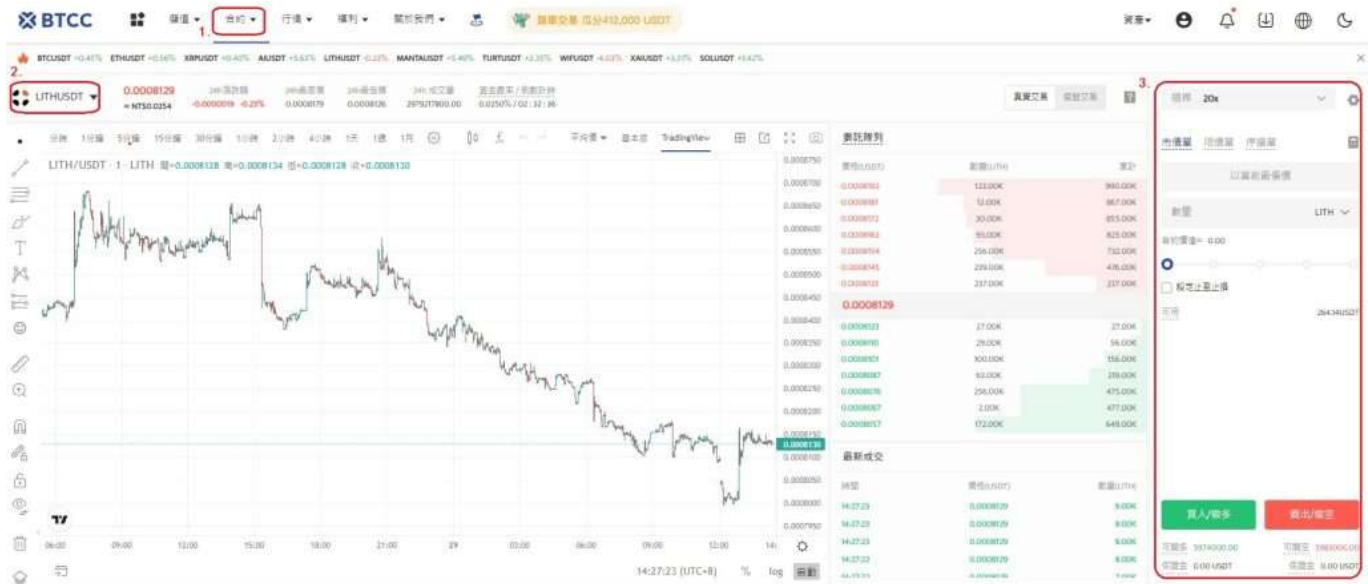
BTCC 儲值 ▾ 1. 合約 ▾ 行情 ▾ 福利 ▾ 關於我們 ▾ 跟單交易 瓜分410,000 USDT 資產 ▾

BTCUSDT ETHUSDT XRPUSDT AIUSDT LITHUSDT MANTAUSDT TURTUSDT WIFUSDT XAIUSDT SOLUSDT

2. LITHUSDT ▾ 0.0008129 ≈ NT$0.0254 24h漲跌幅 -0.0000019 -0.23% 24h最高價 0.0008179 24h最低價 0.0008126 24h成交量 2979217800.00 資金費率 / 倒數計時 0.0250% / 02:32:36

真實交易 模擬交易

分時 1分鐘 5分鐘 15分鐘 30分鐘 1小時 2小時 4小時 1天 1週 1月 平均值 ▾ 基本版 TradingView

LITH/USDT · 1 · LITH 開=0.0008128 高=0.0008134 低=0.0008128 收=0.0008130

0.0008750 0.0008700 0.0008650 0.0008600 0.0008550 0.0008500 0.0008450 0.0008400 0.0008350 0.0008300 0.0008250 0.0008200 0.0008150 0.0008130 0.0008100 0.0008050 0.0008000 0.0007950

06:00 09:00 12:00 15:00 18:00 21:00 29 03:00 06:00 09:00 12:00 14:

14:27:23 (UTC+8) % log 自動

委託簿

| 價格(USDT) | 數量(LITH) | 累計 |
|---|---|---|
| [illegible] | 122.00K | 990.00K |
| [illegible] | 12.00K | 867.00K |
| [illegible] | 30.00K | 855.00K |
| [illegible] | 95.00K | 825.00K |
| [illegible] | 256.00K | 732.00K |
| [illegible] | 239.00K | 476.00K |
| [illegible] | 237.00K | 237.00K |
| 0.0008129 | | |
| 0.0008123 | 27.00K | 27.00K |
| 0.0008110 | 29.00K | 56.00K |
| 0.0008101 | 100.00K | 156.00K |
| 0.0008087 | 60.00K | 216.00K |
| 0.0008076 | 256.00K | 475.00K |
| 0.0008067 | 2.00K | 477.00K |
| 0.0008057 | 172.00K | 649.00K |

最新成交

| 時間 | 價格(USDT) | 數量(LITH) |
|---|---|---|
| 14:27:23 | 0.0008129 | 9.00K |
| 14:27:23 | 0.0008129 | 8.00K |
| 14:27:23 | 0.0008129 | 9.00K |
| 14:27:22 | 0.0008129 | 8.00K |

3. 逐倉 20x

市價單 限價單 停損單

以當前價格價

數量 LITH

合約價值≈ 0.00

設定止盈止損

可用 26434USDT

買入/做多 賣出/做空

可開多 5974000.00 可開空 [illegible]
保證金 0.00 USDT 保證金 0.00 USDT